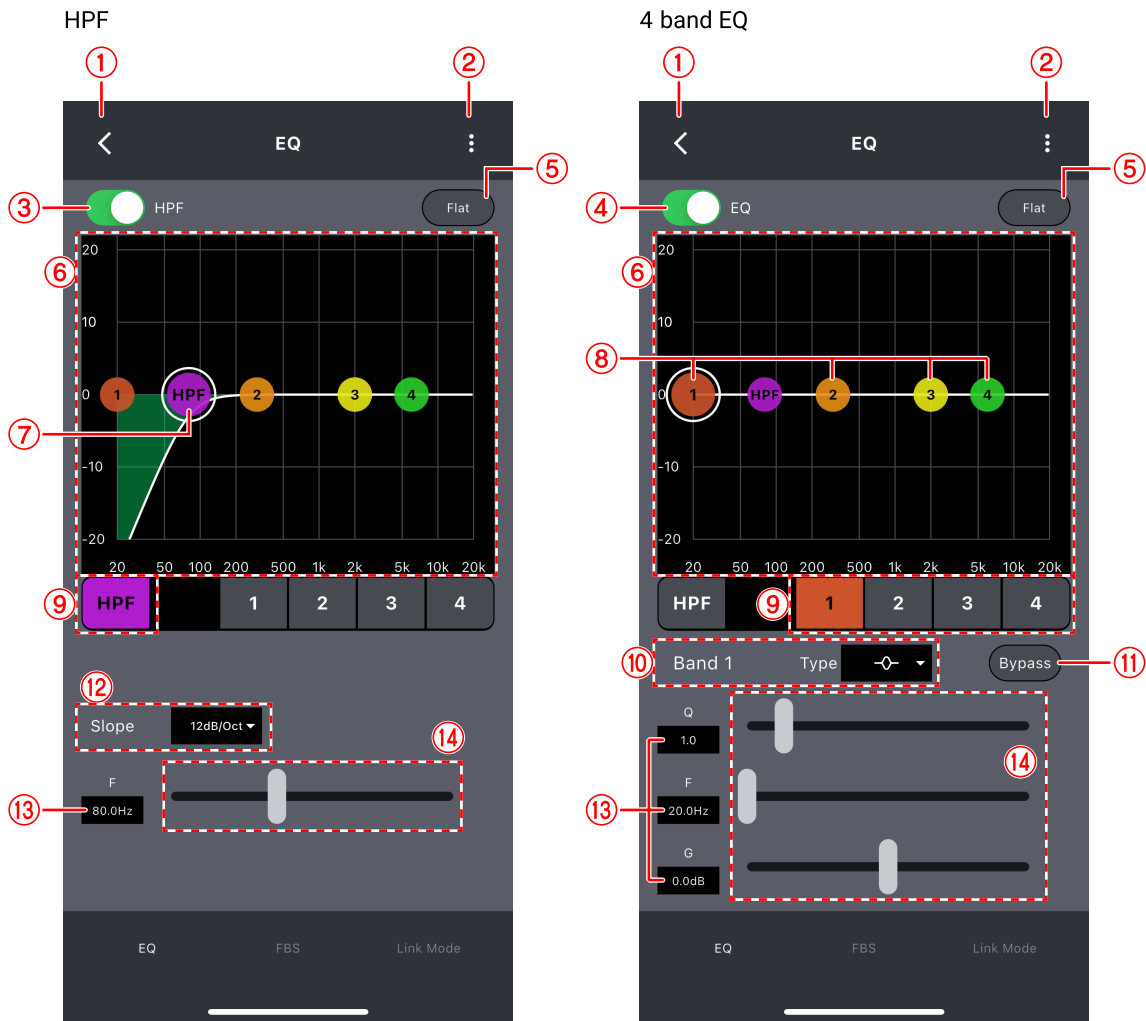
HPF

① ②

EQ

③ HPF

Flat ⑤

⑥

20

10

0 1 HPF 2 3 4

⑦

-10

-20

20 50 100 200 500 1k 2k 5k 10k 20k

⑨ HPF 1 2 3 4

⑫

Slope 12dB/Oct

⑭

F

⑬ 80.0Hz

EQ FBS Link Mode

4 band EQ

① ②

EQ

④ EQ

Flat ⑤

⑥

20

10

⑧

0 1 HPF 2 3 4

-10

-20

20 50 100 200 500 1k 2k 5k 10k 20k

HPF ⑨ 1 2 3 4

⑩ Band 1 Type

Bypass ⑪

Q

1.0

⑭

F

⑬ 20.0Hz

G

0.0dB

EQ FBS Link Mode